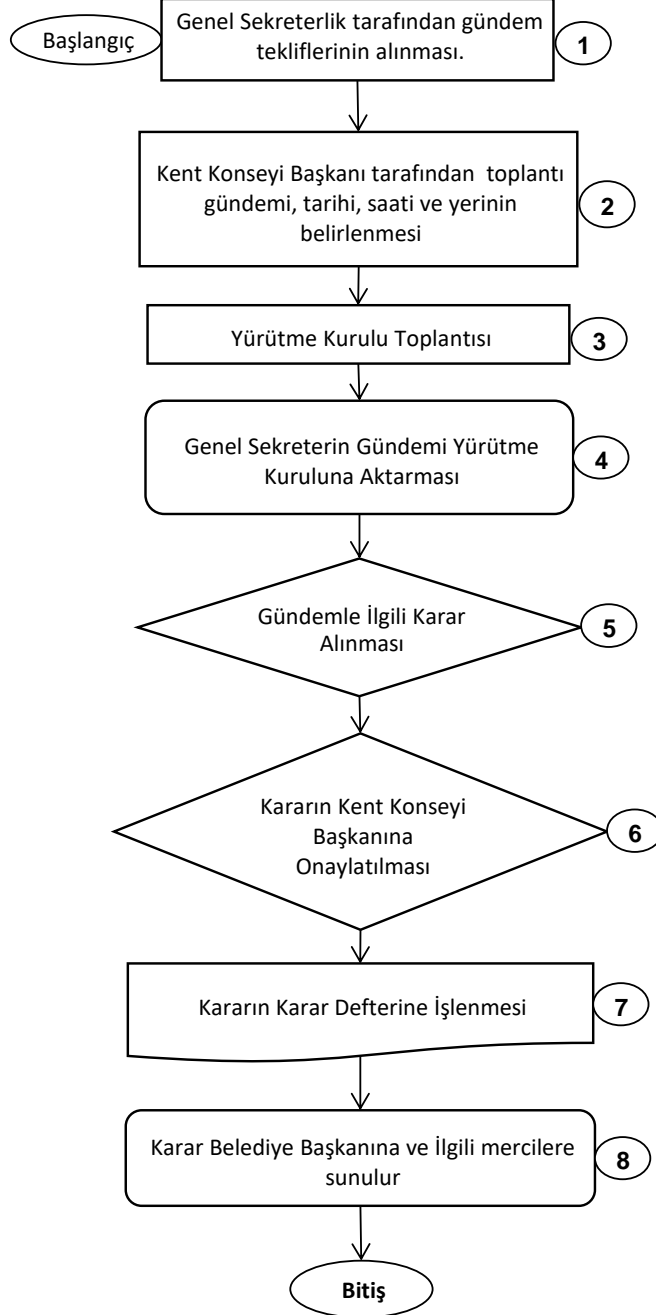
Başlangıç

Genel Sekreterlik tarafından gündem tekliflerinin alınması.

1

Kent Konseyi Başkanı tarafından toplantı gündemi, tarihi, saati ve yerinin belirlenmesi

2

Yürütme Kurulu Toplantısı

3

Genel Sekreterin Gündemi Yürütme Kuruluna Aktarması

4

Gündemle İlgili Karar Alınması

5

Kararın Kent Konseyi Başkanına Onaylatılması

6

Kararın Karar Defterine İşlenmesi

7

Karar Belediye Başkanına ve İlgili mercilere sunulur

8

Bitiş